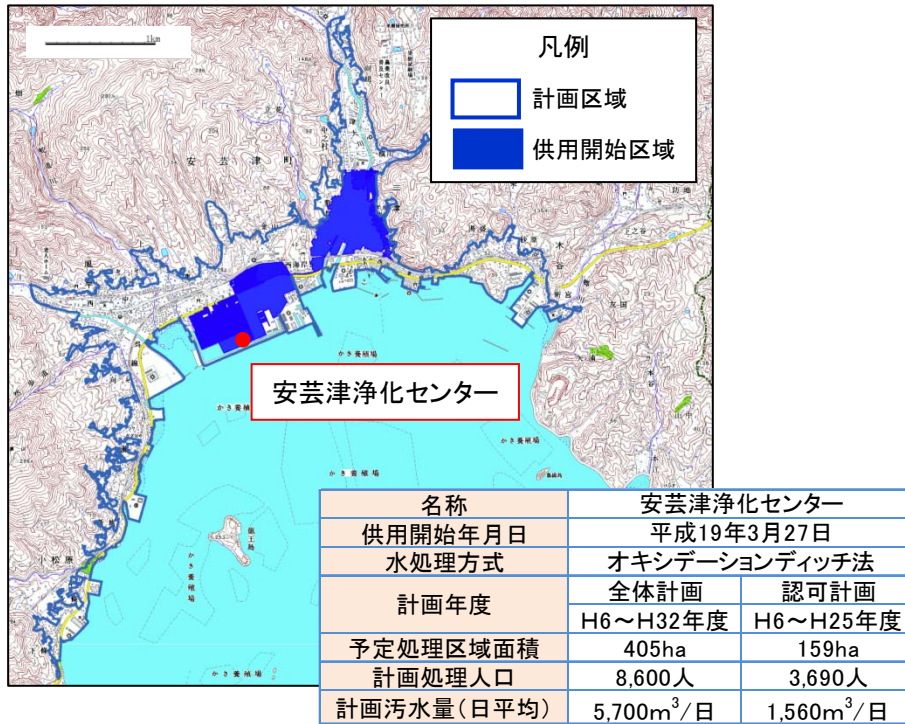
1km

凡例
計画区域
供用開始区域

安芸津町

安芸津浄化センター

かき養殖場
かき養殖場
かき養殖場
かき養殖場
かき養殖場

| 名称 | 安芸津浄化センター | |
|---|---|---|
| 供用開始年月日 | 平成19年3月27日 | |
| 水処理方式 | オキシデーションディッチ法 | |
| 計画年度 | 全体計画 | 認可計画 |
| | H6～H32年度 | H6～H25年度 |
| 予定処理区域面積 | 405ha | 159ha |
| 計画処理人口 | 8,600人 | 3,690人 |
| 計画汚水量(日平均) | 5,700$m^3$/日 | 1,560$m^3$/日 |